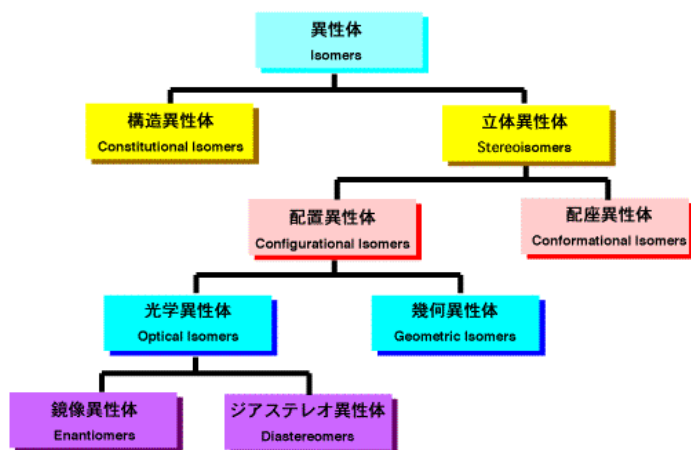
異性体
Isomers

構造異性体
Constitutional Isomers

立体異性体
Stereoisomers

配置異性体
Configurational Isomers

配座異性体
Conformational Isomers

光学異性体
Optical Isomers

幾何異性体
Geometric Isomers

鏡像異性体
Enantiomers

ジアステレオ異性体
Diastereomers